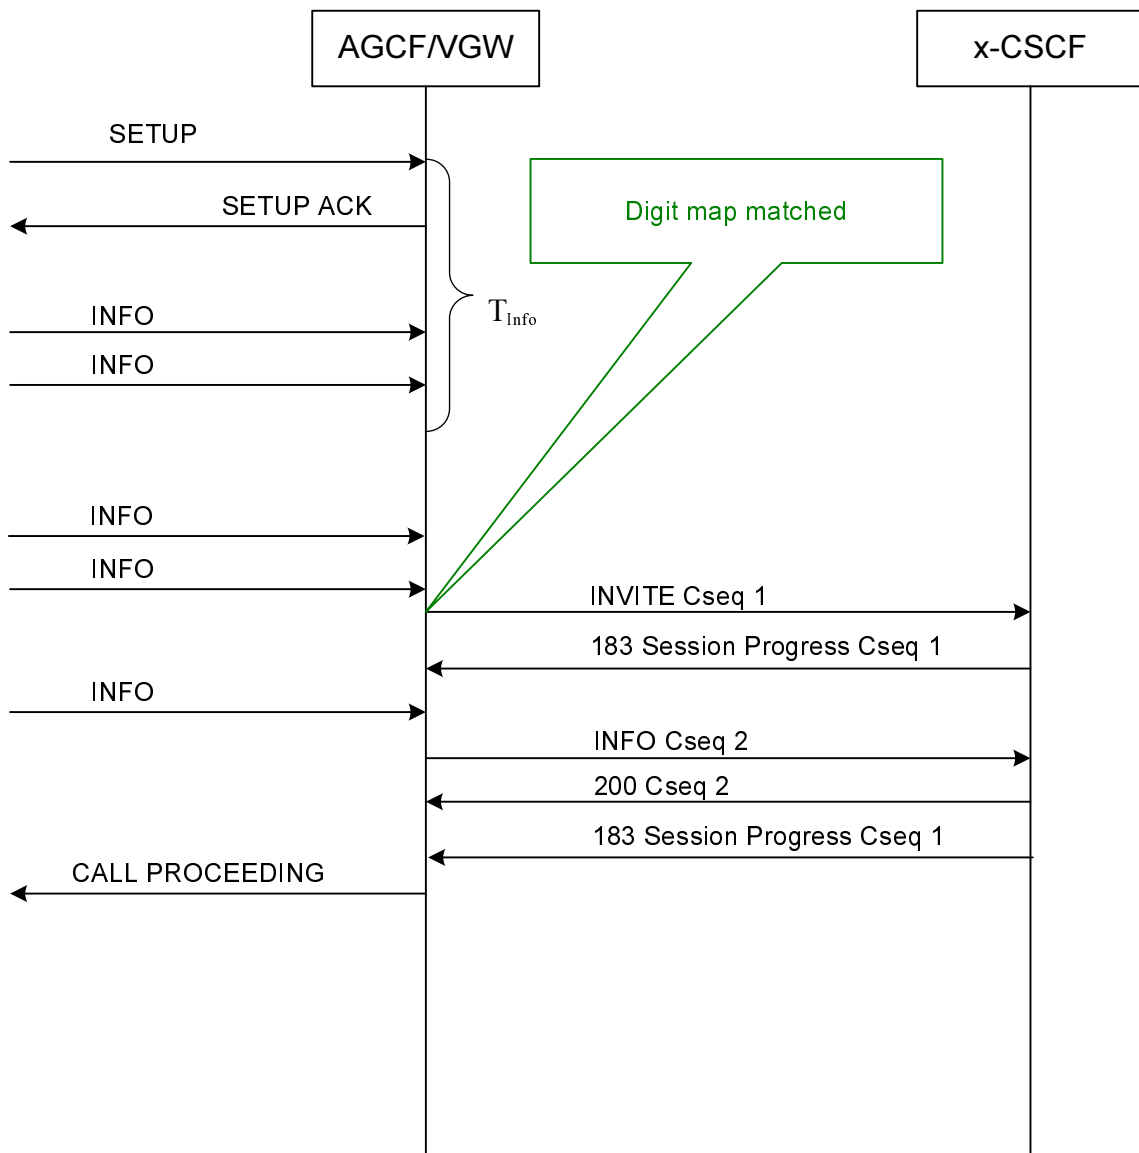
AGCF/VGW

x-CSCF

SETUP

SETUP ACK

Digit map matched

$T_{Info}$

INFO

INFO

INFO

INFO

INVITE Cseq 1

183 Session Progress Cseq 1

INFO

INFO Cseq 2

200 Cseq 2

183 Session Progress Cseq 1

CALL PROCEEDING